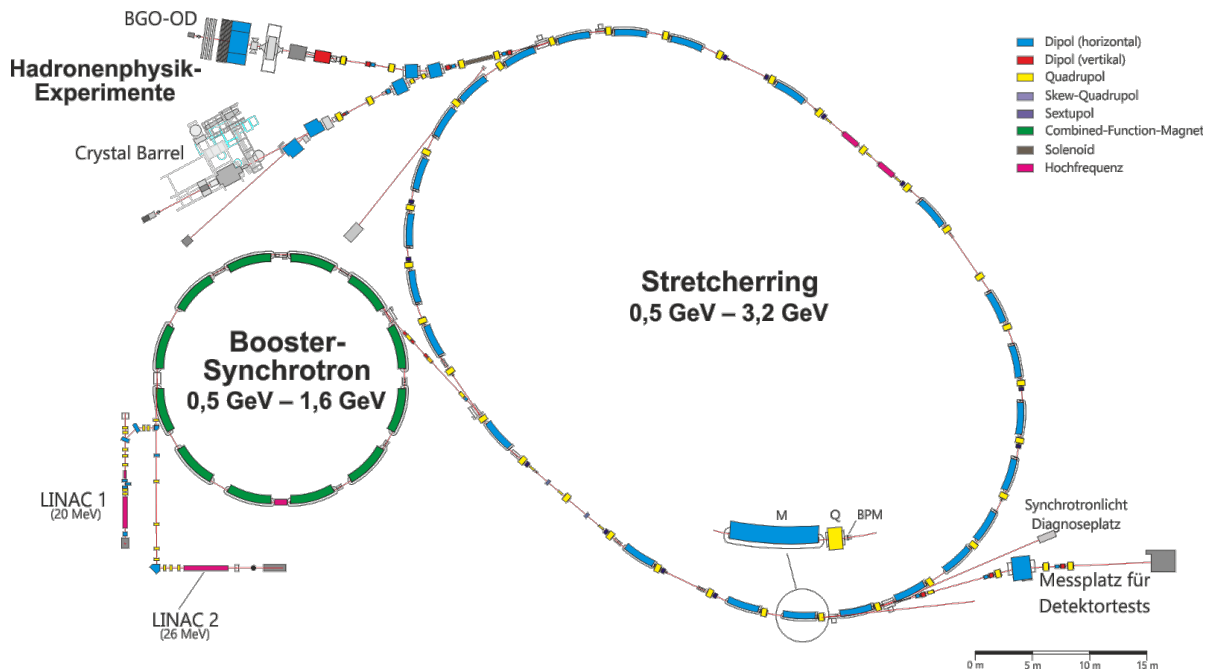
BGO-OD

Hadronenphysik-Experimente

Crystal Barrel

Dipol (horizontal)
Dipol (vertikal)
Quadrupol
Skew-Quadrupol
Sextupol
Combined-Function-Magnet
Solenoid
Hochfrequenz

Stretcherring
0,5 GeV – 3,2 GeV

Booster-Synchrotron
0,5 GeV – 1,6 GeV

LINAC 1
(20 MeV)

LINAC 2
(26 MeV)

M
Q
BPM

Synchrotronlicht Diagnoseplatz

Messplatz für Detektortests

0 m
5 m
10 m
15 m